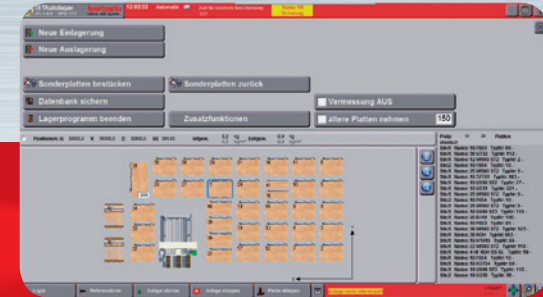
Neue Einlagerung

Neue Auslagerung

Sonderplatten bestücken

Sonderplatten zurück

Datenbank sichern

Vermessung AUS

Lagerprogramm beenden

Zusatzfunktionen

ältere Platten nehmen

150

12:02:33

Automatik

Platz

Platten

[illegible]